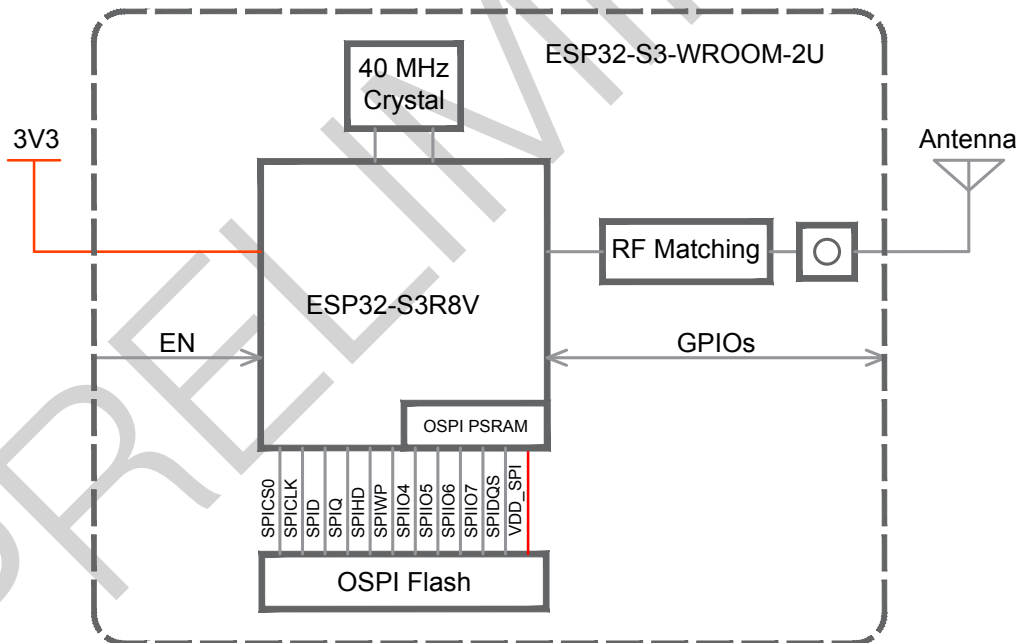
ESP32-S3-WROOM-2U

40 MHz Crystal

3V3

Antenna

RF Matching

ESP32-S3R8V

EN

GPIOs

OSPI PSRAM

SPICS0
SPICLK
SPID
SPIQ
SPIHD
SPIWP
SPIIO4
SPIIO5
SPIIO6
SPIIO7
SPIDQS
VDD_SPI

OSPI Flash

PRELIMINARY